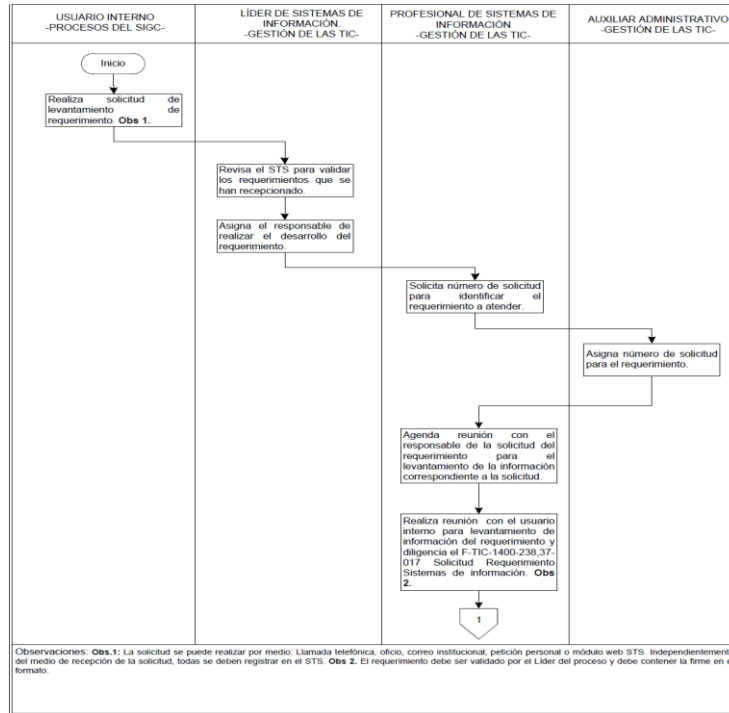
| USUARIO INTERNO -PROCESOS DEL SIGC- | LÍDER DE SISTEMAS DE INFORMACIÓN. -GESTIÓN DE LAS TIC- | PROFESIONAL DE SISTEMAS DE INFORMACIÓN -GESTIÓN DE LAS TIC- | AUXILIAR ADMINISTRATIVO -GESTIÓN DE LAS TIC- |
|---|---|---|---|

Inicio

Realiza solicitud de levantamiento de requerimiento. **Obs 1.**

Revisa el STS para validar los requerimientos que se han recepcionado.

Asigna el responsable de realizar el desarrollo del requerimiento.

Solicita número de solicitud para identificar el requerimiento a atender.

Asigna número de solicitud para el requerimiento.

Agenda reunión con el responsable de la solicitud del requerimiento para el levantamiento de la información correspondiente a la solicitud.

Realiza reunión con el usuario interno para levantamiento de información del requerimiento y diligencia el F-TIC-1400-238,37-017 Solicitud Requerimiento Sistemas de información. **Obs 2.**

1

Observaciones: **Obs.1:** La solicitud se puede realizar por medio: Llamada telefónica, oficio, correo institucional, petición personal o módulo web STS. Independientement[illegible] del medio de recepción de la solicitud, todas se deben registrar en el STS. **Obs 2.** El requerimiento debe ser validado por el Líder del proceso y debe contener la firme en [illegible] formato.